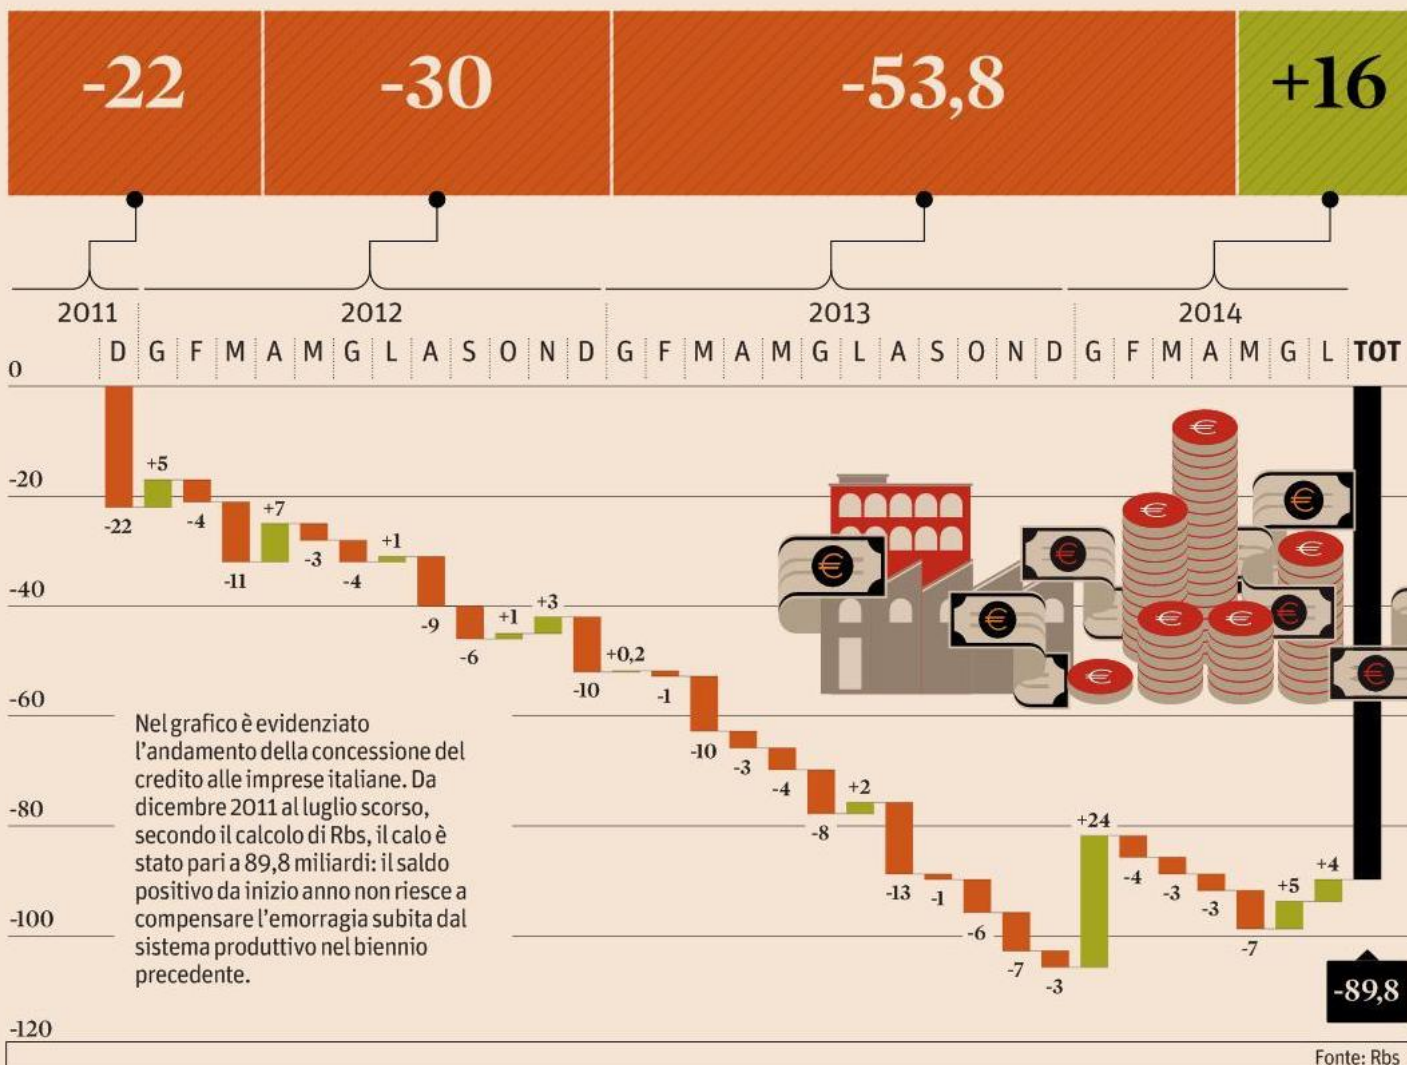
-22 | -30 | -53,8 | +16

2011 2012 2013 2014

D G F M A M G L A S O N D G F M A M G L A S O N D G F M A M G L TOT

0
-20
-40
-60
-80
-100
-120

-22 +5 -4 -11 +7 -3 -4 +1 -9 -6 +1 +3 -10 +0,2 -1 -10 -3 -4 -8 +2 -13 -1 -6 -7 -3 +24 -4 -3 -3 -7 +5 +4

-89,8

Nel grafico è evidenziato l'andamento della concessione del credito alle imprese italiane. Da dicembre 2011 al luglio scorso, secondo il calcolo di Rbs, il calo è stato pari a 89,8 miliardi: il saldo positivo da inizio anno non riesce a compensare l'emorragia subita dal sistema produttivo nel biennio precedente.

Fonte: Rbs